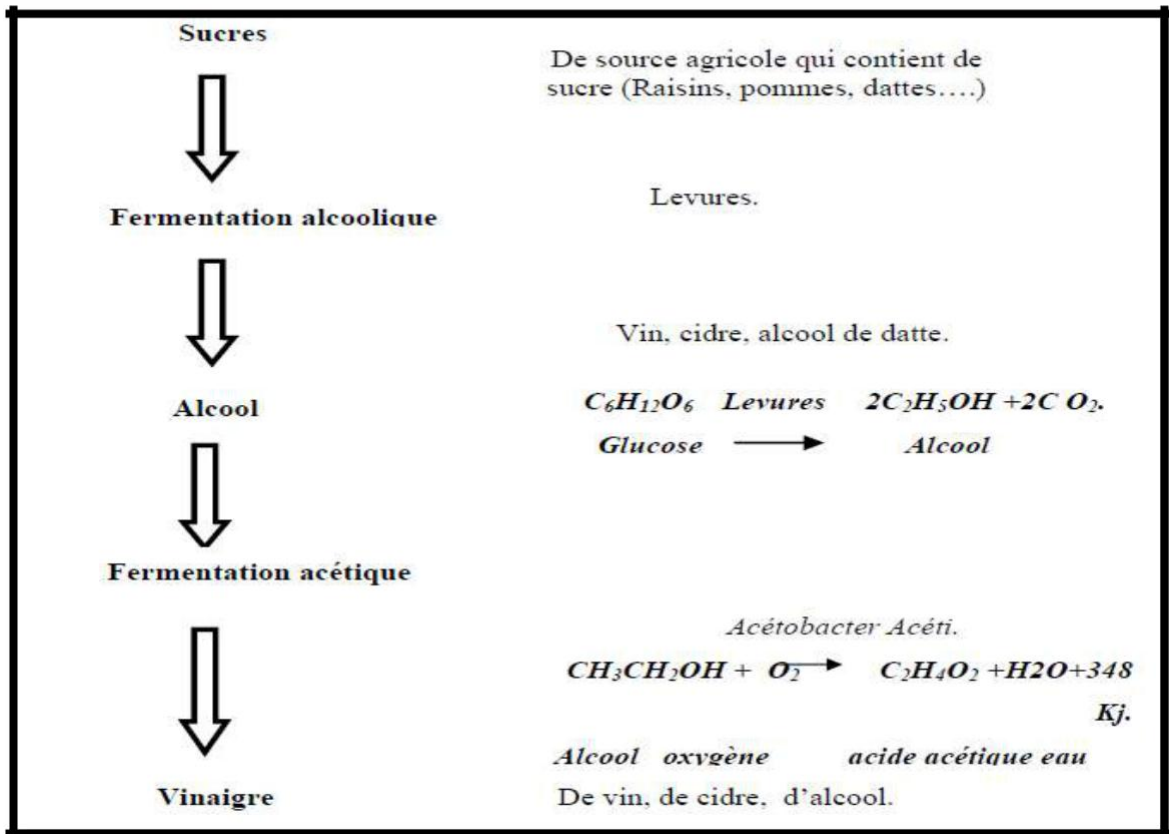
Sucres

De source agricole qui contient de sucre (Raisins, pommes, dattes….)

Fermentation alcoolique

Levures.

Vin, cidre, alcool de datte.

Alcool

$C_6H_{12}O_6$ Levures $2C_2H_5OH + 2C\ O_2$.
Glucose $\longrightarrow$ Alcool

Fermentation acétique

Acétobacter Acéti.
$CH_3CH_2OH + O_2 \longrightarrow C_2H_4O_2 + H2O + 348$ Kj.
Alcool oxygène acide acétique eau

Vinaigre

De vin, de cidre, d'alcool.